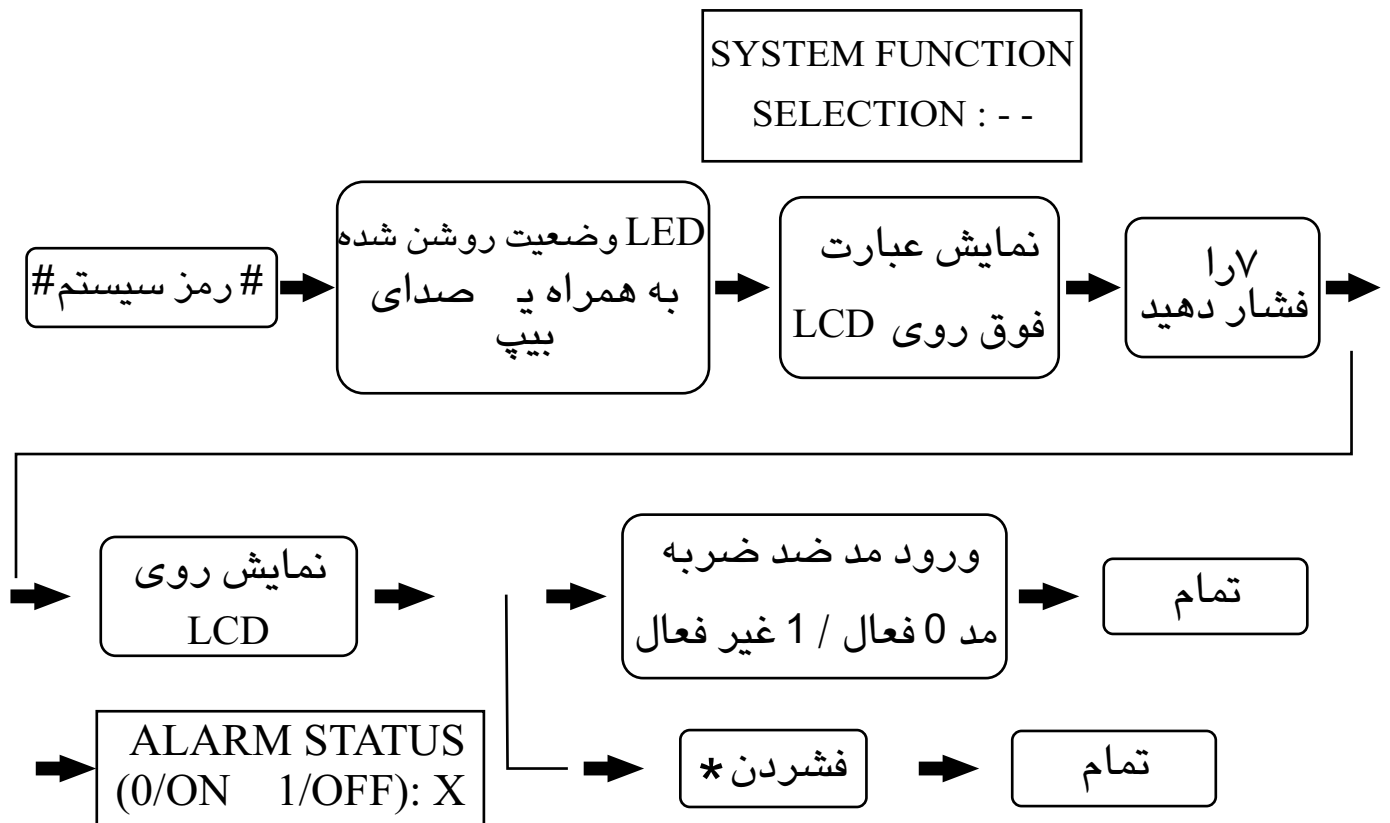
SYSTEM FUNCTION
SELECTION : - -

# رمز سیستم#

LED وضعیت روشن شده
به همراه یـ صدای
بیپ

نمایش عبارت
فوق روی LCD

۷را
فشار دهید

نمایش روی
LCD

ALARM STATUS
(0/ON 1/OFF): X

ورود مد ضد ضربه
مد 0 فعال / 1 غیر فعال

تمام

فشردن *

تمام